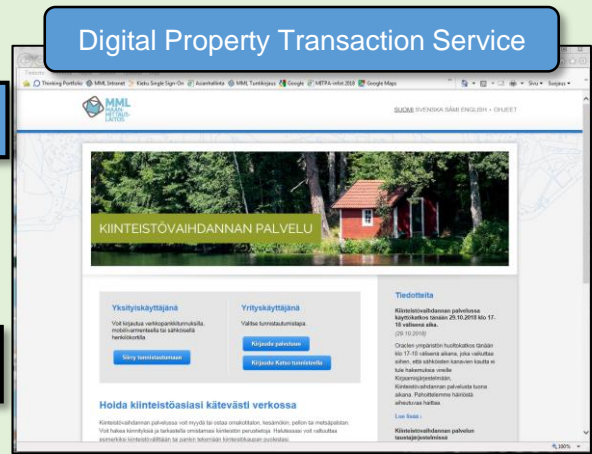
Digital Property Transaction Service

Thinking Portfolio  MML Intranet  Kieku Single Sign-On  Asiamiehikta  MML Tunkkijuur  Google  MITPA virtat 2018  Google Maps

Sivu  Suojaus

MML MAANMITTAUSLAITOS

SUOMI SVENSKA SÁMI ENGLISH • OHJEET

KIINTEISTÖVAIHDANNAN PALVELU

Yksityiskäyttäjänä

Voit kirjautua verkkopankkitunnuksilla, mobiilivarmenteella tai sähköisellä henkilökortilla.

Siirry tunnistautumaan

Yrityskäyttäjänä

Valitse tunnistautumistapa

Kirjaudu palveluun

Kirjaudu Katso-tunnisteella

Hoida kiinteistöasiasi kätevästi verkossa

Kiinteistövaihdannan palvelussa voit myydä tai ostaa omakotitalon, kesämökin, pellon tai metsäpalstan. Voit hakea kiinteistöja ja tarkastella omistamasi kiinteistön perustietoja. Halutessasi voit valtuuttaa esimerkiksi kiinteistövälittäjän tai pankin tekemään kiinteistökaupan puolestasi.

Tiedotteita

Kiinteistövaihdannan palvelussa käyttökatko tänään 29.10.2018 klo 17-18 välisenä aikana.

(29.10.2018)

Oraclen ympäristön huoltokatkos tänään klo 17-18 välisenä aikana, joka vaikuttaa siihen, että sähköisten kanavien kautta ei tule hakemuksia vireille Kirjaamisjärjestelmään. Kiinteistövaihdannan palveluista tuona aikana. Pahoittelemme häiriöstä aiheutuvaa haittaa.

Lue lisää ›

Kiinteistövaihdannan palvelun taustajärjestelmissä

100%